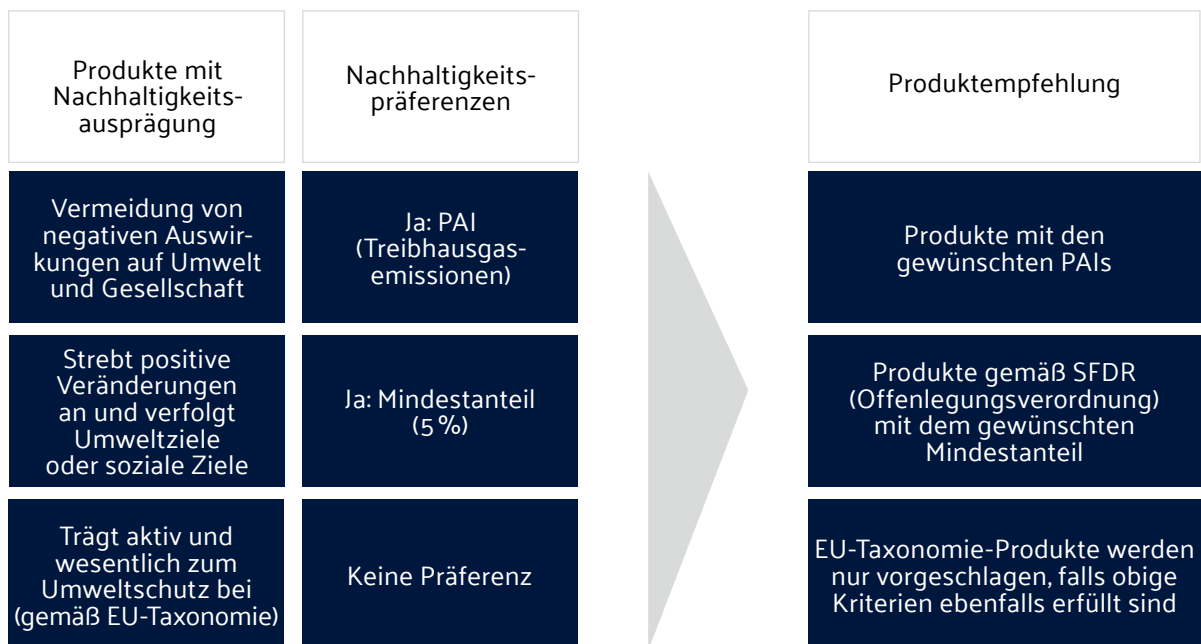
Produkte mit Nachhaltigkeitsausprägung

Nachhaltigkeitspräferenzen

Produktempfehlung

Vermeidung von negativen Auswirkungen auf Umwelt und Gesellschaft

Ja: PAI (Treibhausgasemissionen)

Produkte mit den gewünschten PAIs

Strebt positive Veränderungen an und verfolgt Umweltziele oder soziale Ziele

Ja: Mindestanteil (5 %)

Produkte gemäß SFDR (Offenlegungsverordnung) mit dem gewünschten Mindestanteil

Trägt aktiv und wesentlich zum Umweltschutz bei (gemäß EU-Taxonomie)

Keine Präferenz

EU-Taxonomie-Produkte werden nur vorgeschlagen, falls obige Kriterien ebenfalls erfüllt sind